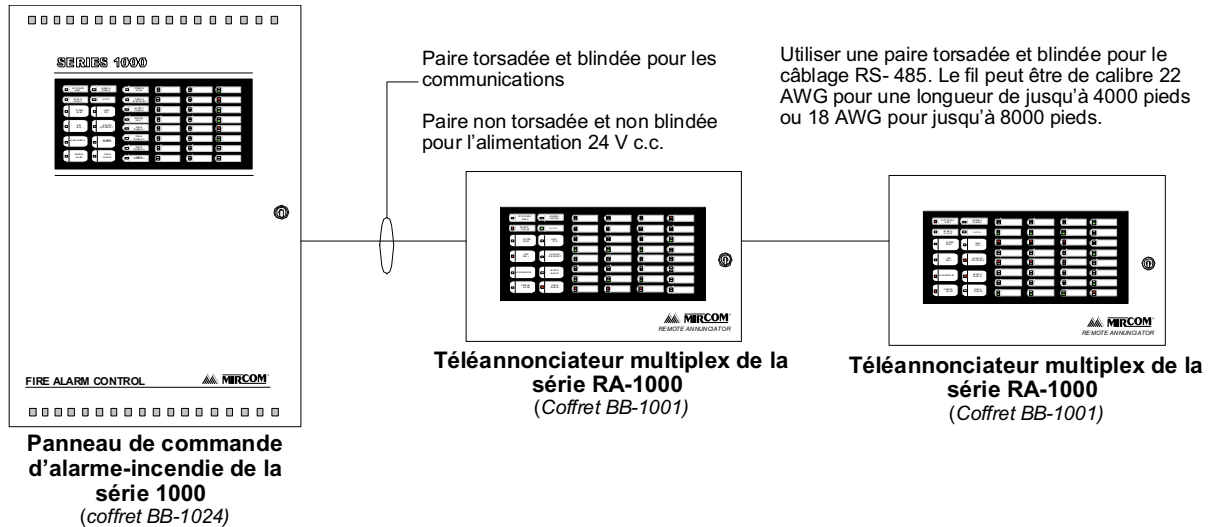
SERIES 1000

FIRE ALARM CONTROL

MIRCOM

Panneau de commande d'alarme-incendie de la série 1000
(coffret BB-1024)

Paire torsadée et blindée pour les communications

Paire non torsadée et non blindée pour l'alimentation 24 V c.c.

MIRCOM
REMOTE ANNUNCIATOR

Téléannonciateur multiplex de la série RA-1000
(Coffret BB-1001)

Utiliser une paire torsadée et blindée pour le câblage RS- 485. Le fil peut être de calibre 22 AWG pour une longueur de jusqu'à 4000 pieds ou 18 AWG pour jusqu'à 8000 pieds.

MIRCOM
REMOTE ANNUNCIATOR

Téléannonciateur multiplex de la série RA-1000
(Coffret BB-1001)